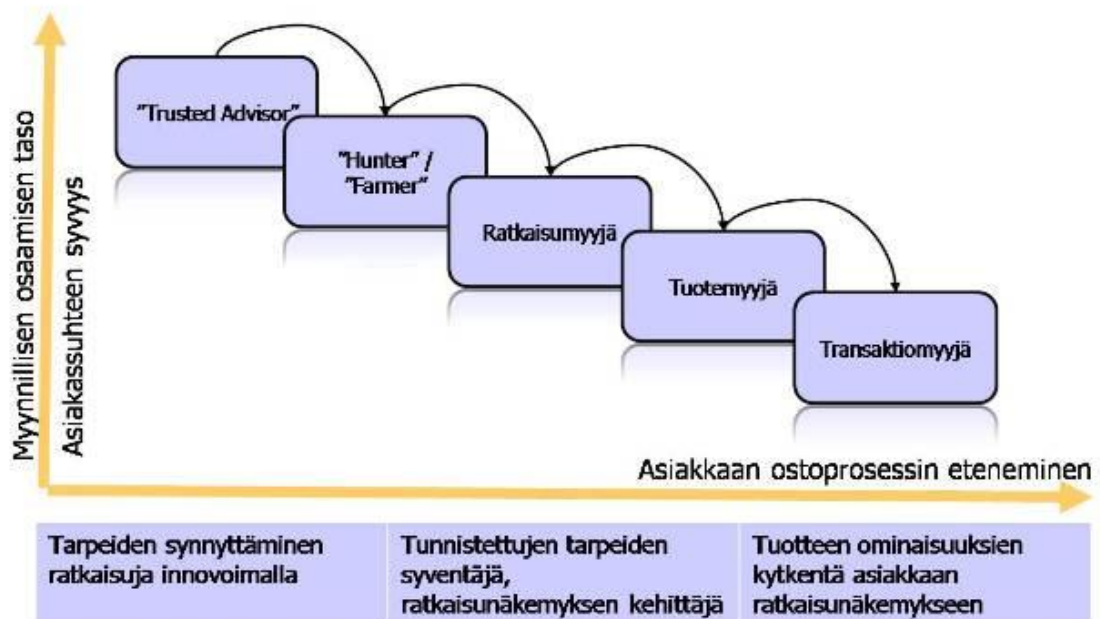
Myynnillisen osaamisen taso
Asiakassuhteen syvyys

"Trusted Advisor"

"Hunter" / "Farmer"

Ratkaisumyyjä

Tuotemyyjä

Transaktiomyyjä

Asiakkaan ostoprosessin eteneminen

| Tarpeiden synnyttäminen ratkaisuja innovoimalla | Tunnistettujen tarpeiden syventäjä, ratkaisunäkemyksen kehittäjä | Tuotteen ominaisuuksien kytkentä asiakkaan ratkaisunäkemykseen |
|---|---|---|